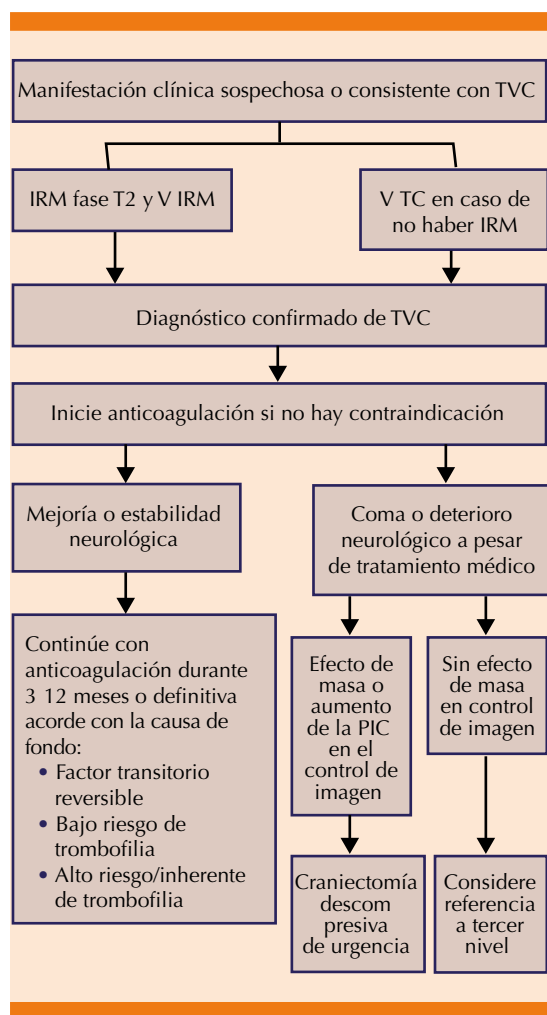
Manifestación clínica sospechosa o consistente con TVC

IRM fase T2 y V IRM

V TC en caso de no haber IRM

Diagnóstico confirmado de TVC

Inicie anticoagulación si no hay contraindicación

Mejoría o estabilidad neurológica

Coma o deterioro neurológico a pesar de tratamiento médico

Continúe con anticoagulación durante 3 12 meses o definitiva acorde con la causa de fondo:
• Factor transitorio reversible
• Bajo riesgo de trombofilia
• Alto riesgo/inherente de trombofilia

Efecto de masa o aumento de la PIC en el control de imagen

Sin efecto de masa en control de imagen

Craniectomía descom presiva de urgencia

Considere referencia a tercer nivel